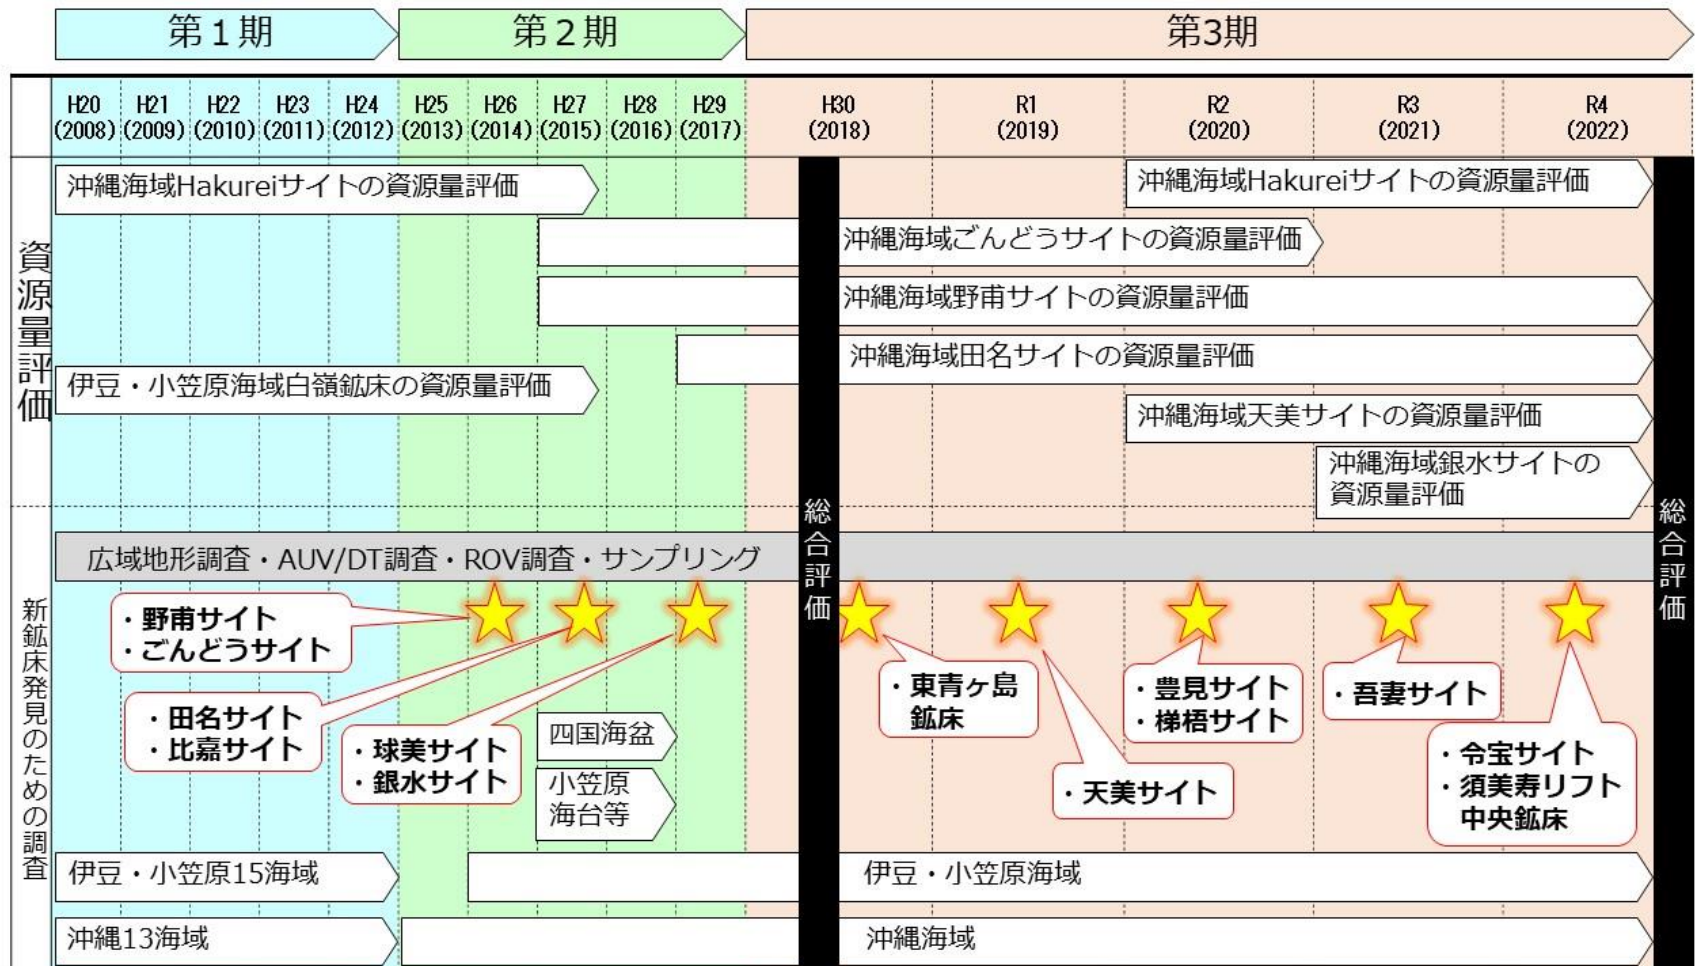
第１期

第２期

第3期

| H20 (2008) | H21 (2009) | H22 (2010) | H23 (2011) | H24 (2012) | H25 (2013) | H26 (2014) | H27 (2015) | H28 (2016) | H29 (2017) | H30 (2018) | R1 (2019) | R2 (2020) | R3 (2021) | R4 (2022) |
|---|---|---|---|---|---|---|---|---|---|---|---|---|---|---|

資源量評価

沖縄海域Hakureiサイトの資源量評価

沖縄海域Hakureiサイトの資源量評価

沖縄海域ごんどうサイトの資源量評価

沖縄海域野甫サイトの資源量評価

沖縄海域田名サイトの資源量評価

伊豆・小笠原海域白嶺鉱床の資源量評価

沖縄海域天美サイトの資源量評価

沖縄海域銀水サイトの資源量評価

総合評価

総合評価

新鉱床発見のための調査

広域地形調査・AUV/DT調査・ROV調査・サンプリング

・野甫サイト
・ごんどうサイト

・田名サイト
・比嘉サイト

・球美サイト
・銀水サイト

四国海盆

小笠原海台等

・東青ヶ島鉱床

・天美サイト

・豊見サイト
・梯梧サイト

・吾妻サイト

・令宝サイト
・須美寿リフト中央鉱床

伊豆・小笠原15海域

伊豆・小笠原海域

沖縄13海域

沖縄海域